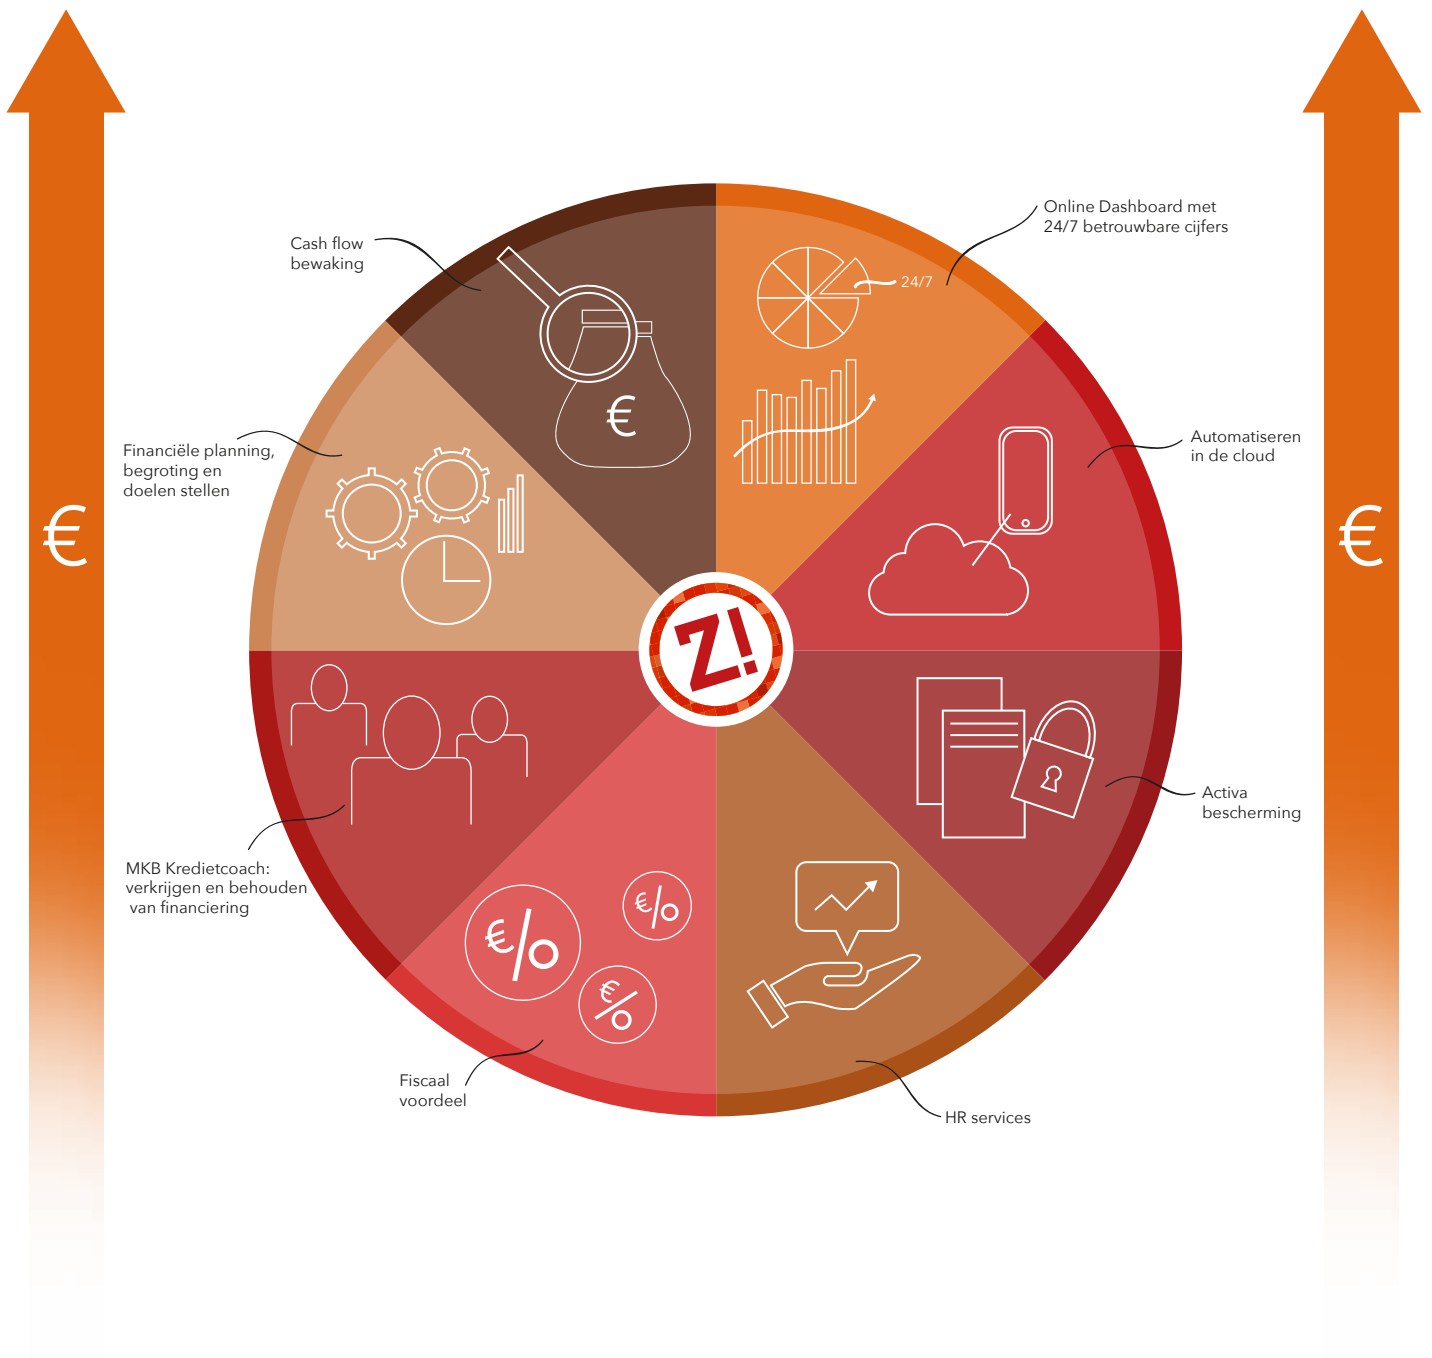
€

Cash flow bewaking

Online Dashboard met 24/7 betrouwbare cijfers

24/7

€

Financiële planning, begroting en doelen stellen

Automatiseren in de cloud

Z!

€

Activa bescherming

MKB Kredietcoach: verkrijgen en behouden van financiering

€/o

€/o

€/o

Fiscaal voordeel

HR services